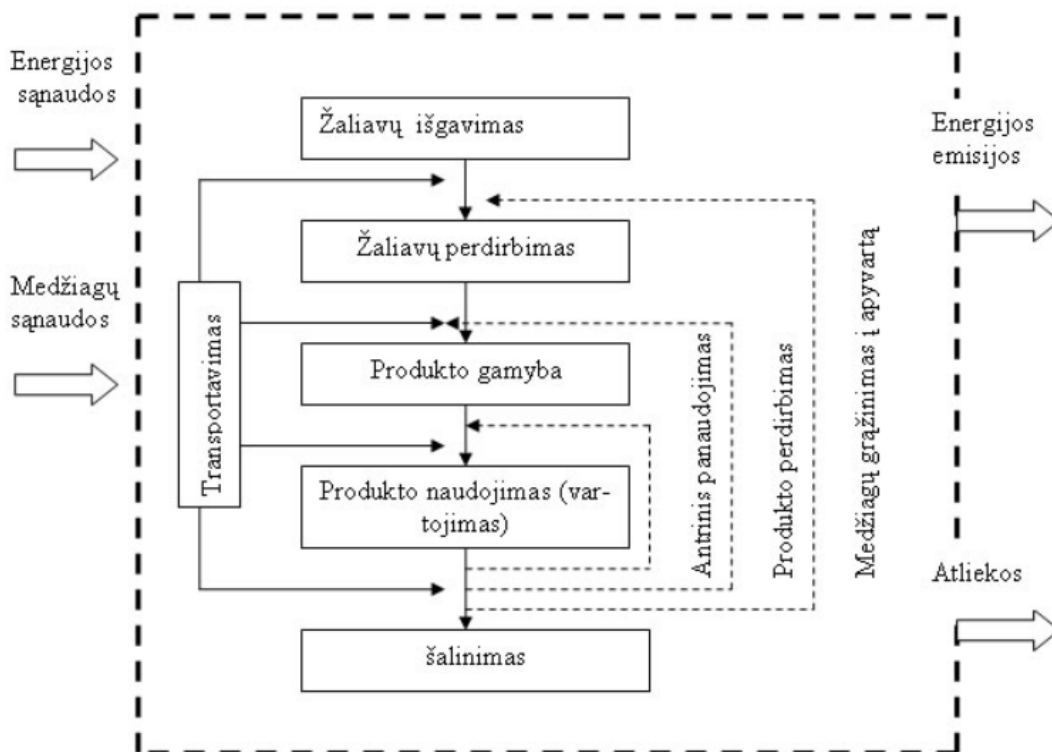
Energijos sąnaudos

Medžiagų sąnaudos

Žaliavų išgavimas

Žaliavų perdirbimas

Transportavimas

Produkto gamyba

Produkto naudojimas (vartojimas)

šalinimas

Antrinis panaudojimas

Produkto perdirbimas

Medžiagų grąžinimas į apyvartą

Energijos emisijos

Atliekos